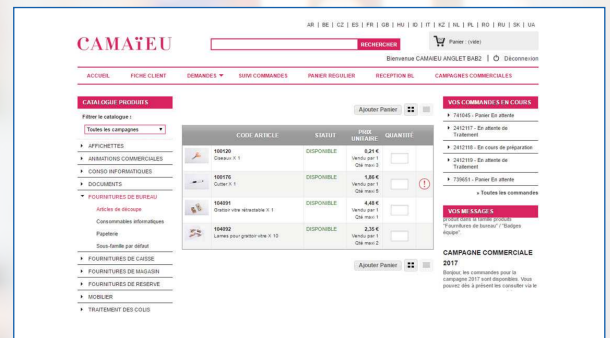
AR | BE | CZ | ES | FR | GB | HU | ID | IT | KZ | NL | PL | RO | RU | SK | UA

CAMAïEU

RECHERCHER

Panier : (vide)

Bienvenue CAMAIEU ANGLET BAB2 | Déconnexion

ACCUEIL | FICHE CLIENT | DEMANDES | SUIVI COMMANDES | PANIER REGULIER | RECEPTION BL | CAMPAGNES COMMERCIALES

CATALOGUE PRODUITS

Filtrer le catalogue :

Toutes les campagnes

AFFICHETTES
ANIMATIONS COMMERCIALES
CONSO INFORMATIQUES
DOCUMENTS
FOURNITURES DE BUREAU
Articles de découpe
Consommables informatiques
Papeterie
Sous-famille par défaut
FOURNITURES DE CAISSE
FOURNITURES DE MAGASIN
FOURNITURES DE RESERVE
MOBILIER
TRAITEMENT DES COLIS

Ajouter Panier

| | CODE ARTICLE | STATUT | PRIX UNITAIRE | QUANTITÉ |
|---|---|---|---|---|
| | 108120 Ciseaux X 1 | DISPONIBLE | 0,21 € Vendu par 1 Qté maxi 3 | |
| | 108176 Cutter X 1 | DISPONIBLE | 1,86 € Vendu par 1 Qté maxi 5 | |
| | 104091 Grattoir vitre rétractable X 1 | DISPONIBLE | 4,48 € Vendu par 1 Qté maxi 1 | |
| | 104092 Lames pour grattoir vitre X 10 | DISPONIBLE | 2,35 € Vendu par 1 Qté maxi 2 | |

Ajouter Panier

VOS COMMANDES EN COURS

741045 - Panier En attente
2412117 - En attente de Traitement
2412118 - En cours de préparation
2412119 - En attente de Traitement
739651 - Panier En attente
» Toutes les commandes

VOS MESSAGES

produit dans la famille produit "Fournitures de bureau" / "Badges équipe"

CAMPAGNE COMMERCIALE 2017

Bonjour, les commandes pour la campagne 2017 sont disponibles. Vous pouvez dès à présent les consulter via le